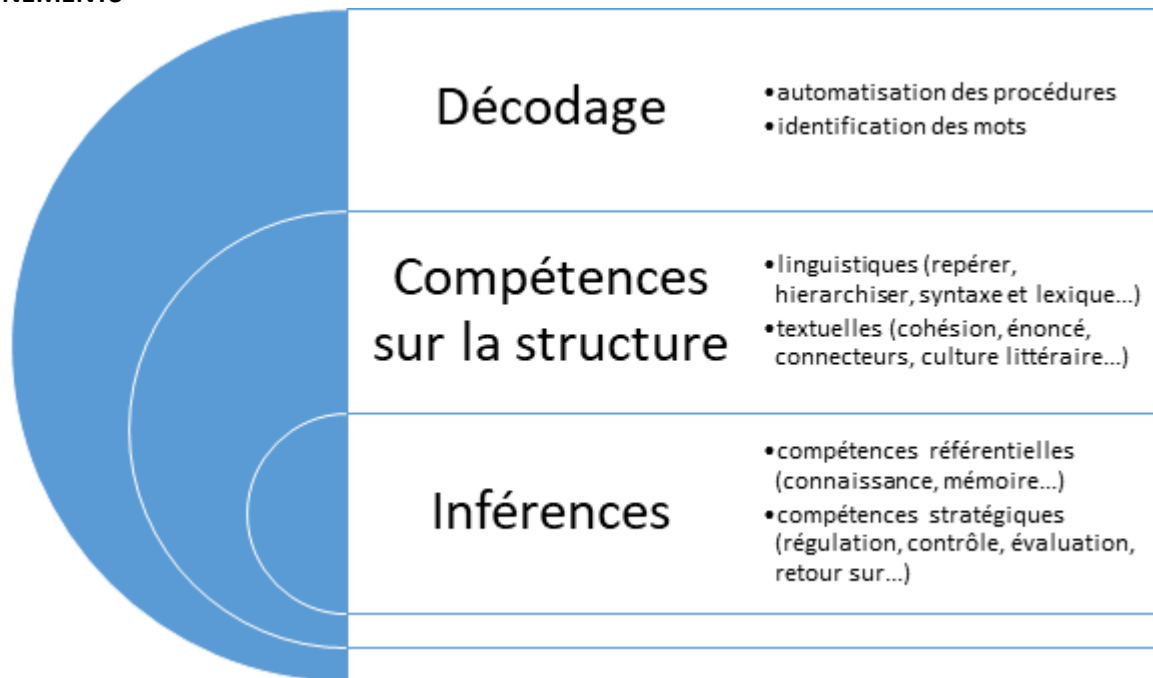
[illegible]

Décodage

• automatisation des procédures
• identification des mots

Compétences sur la structure

• linguistiques (repérer, hierarchiser, syntaxe et lexique...)
• textuelles (cohésion, énoncé, connecteurs, culture littéraire...)

Inférences

• compétences référentielles (connaissance, mémoire...)
• compétences stratégiques (régulation, contrôle, évaluation, retour sur...)